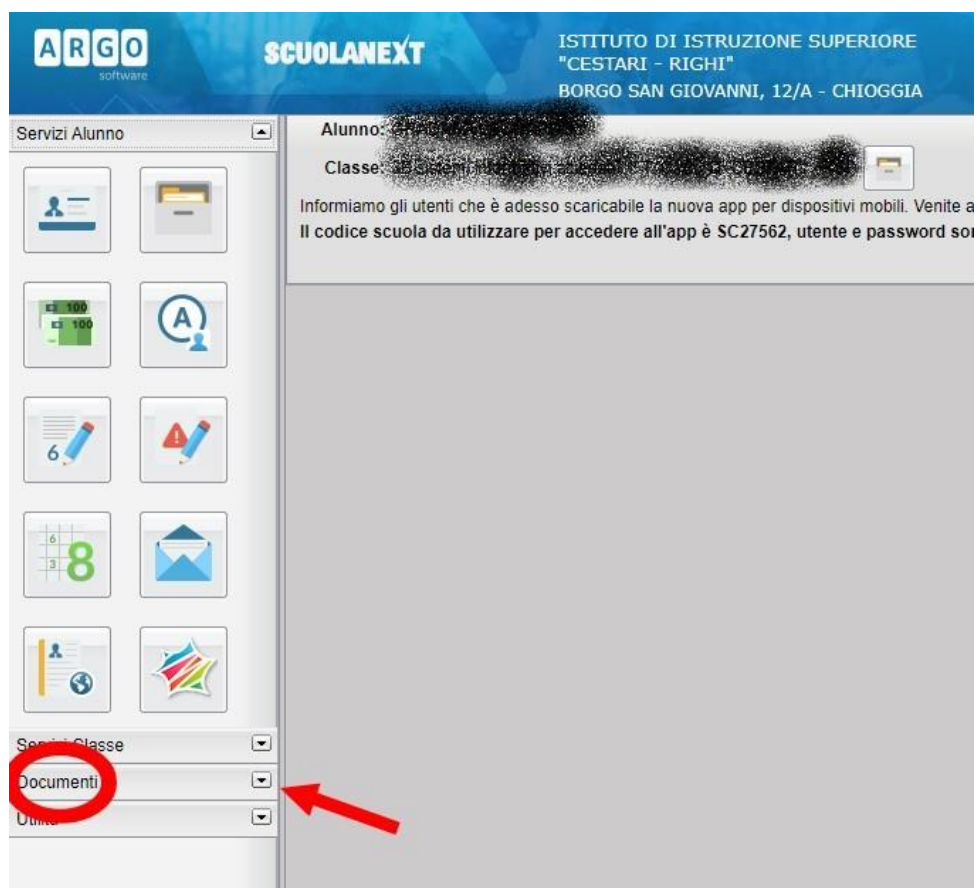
ARGO
software

SCUOLANEXT

ISTITUTO DI ISTRUZIONE SUPERIORE "CESTARI - RIGHI" BORGO SAN GIOVANNI, 12/A - CHIOGGIA

Servizi Alunno

Alunno: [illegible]

Classe: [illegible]

Informiamo gli utenti che è adesso scaricabile la nuova app per dispositivi mobili. Venite a

Il codice scuola da utilizzare per accedere all'app è SC27562, utente e password so

100
100

6

6
3
8

Servizi Classe

Documenti

Utilità